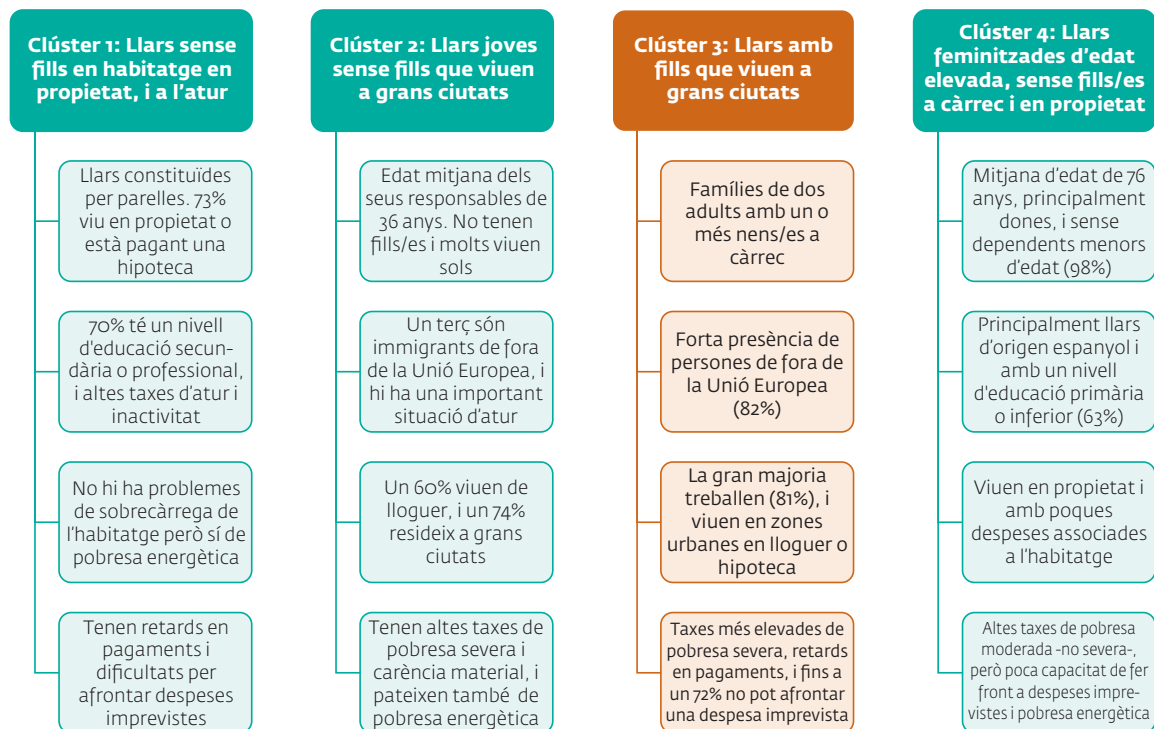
Clúster 1: Llars sense fills en habitatge en propietat, i a l'atur

Llars constituïdes per parelles. 73% viu en propietat o està pagant una hipoteca

70% té un nivell d'educació secundària o professional, i altes taxes d'atur i inactivitat

No hi ha problemes de sobrecàrrega de l'habitatge però sí de pobresa energètica

Tenen retards en pagaments i dificultats per afrontar despeses imprevistes

Clúster 2: Llars joves sense fills que viuen a grans ciutats

Edat mitjana dels seus responsables de 36 anys. No tenen fills/es i molts viuen sols

Un terç són immigrants de fora de la Unió Europea, i hi ha una important situació d'atur

Un 60% viuen de lloguer, i un 74% resideix a grans ciutats

Tenen altes taxes de pobresa severa i carència material, i pateixen també de pobresa energètica

Clúster 3: Llars amb fills que viuen a grans ciutats

Famílies de dos adults amb un o més nens/es a càrrec

Forta presència de persones de fora de la Unió Europea (82%)

La gran majoria treballen (81%), i viuen en zones urbanes en lloguer o hipoteca

Taxes més elevades de pobresa severa, retards en pagaments, i fins a un 72% no pot afrontar una despesa imprevista

Clúster 4: Llars feminitzades d'edat elevada, sense fills/es a càrrec i en propietat

Mitjana d'edat de 76 anys, principalment dones, i sense dependents menors d'edat (98%)

Principalment llars d'origen espanyol i amb un nivell d'educació primària o inferior (63%)

Viuen en propietat i amb poques despeses associades a l'habitatge

Altes taxes de pobresa moderada -no severa-, però poca capacitat de fer front a despeses imprevistes i pobresa energètica